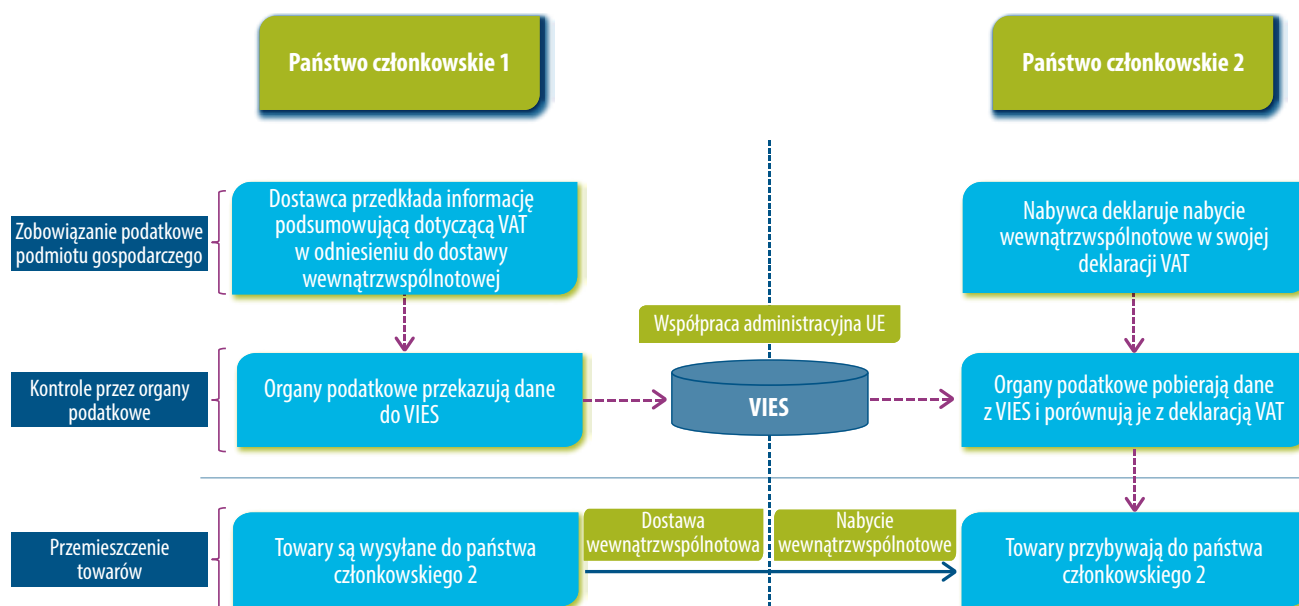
Państwo członkowskie 1

Państwo członkowskie 2

Zobowiązanie podatkowe podmiotu gospodarczego

Dostawca przedkłada informację podsumowującą dotyczącą VAT w odniesieniu do dostawy wewnątrzwspólnotowej

Nabywca deklaruje nabycie wewnątrzwspólnotowe w swojej deklaracji VAT

Współpraca administracyjna UE

Kontrole przez organy podatkowe

Organy podatkowe przekazują dane do VIES

VIES

Organy podatkowe pobierają dane z VIES i porównują je z deklaracją VAT

Przemieszczenie towarów

Towary są wysyłane do państwa członkowskiego 2

Dostawa wewnątrzwspólnotowa

Nabycie wewnątrzwspólnotowe

Towary przybywają do państwa członkowskiego 2